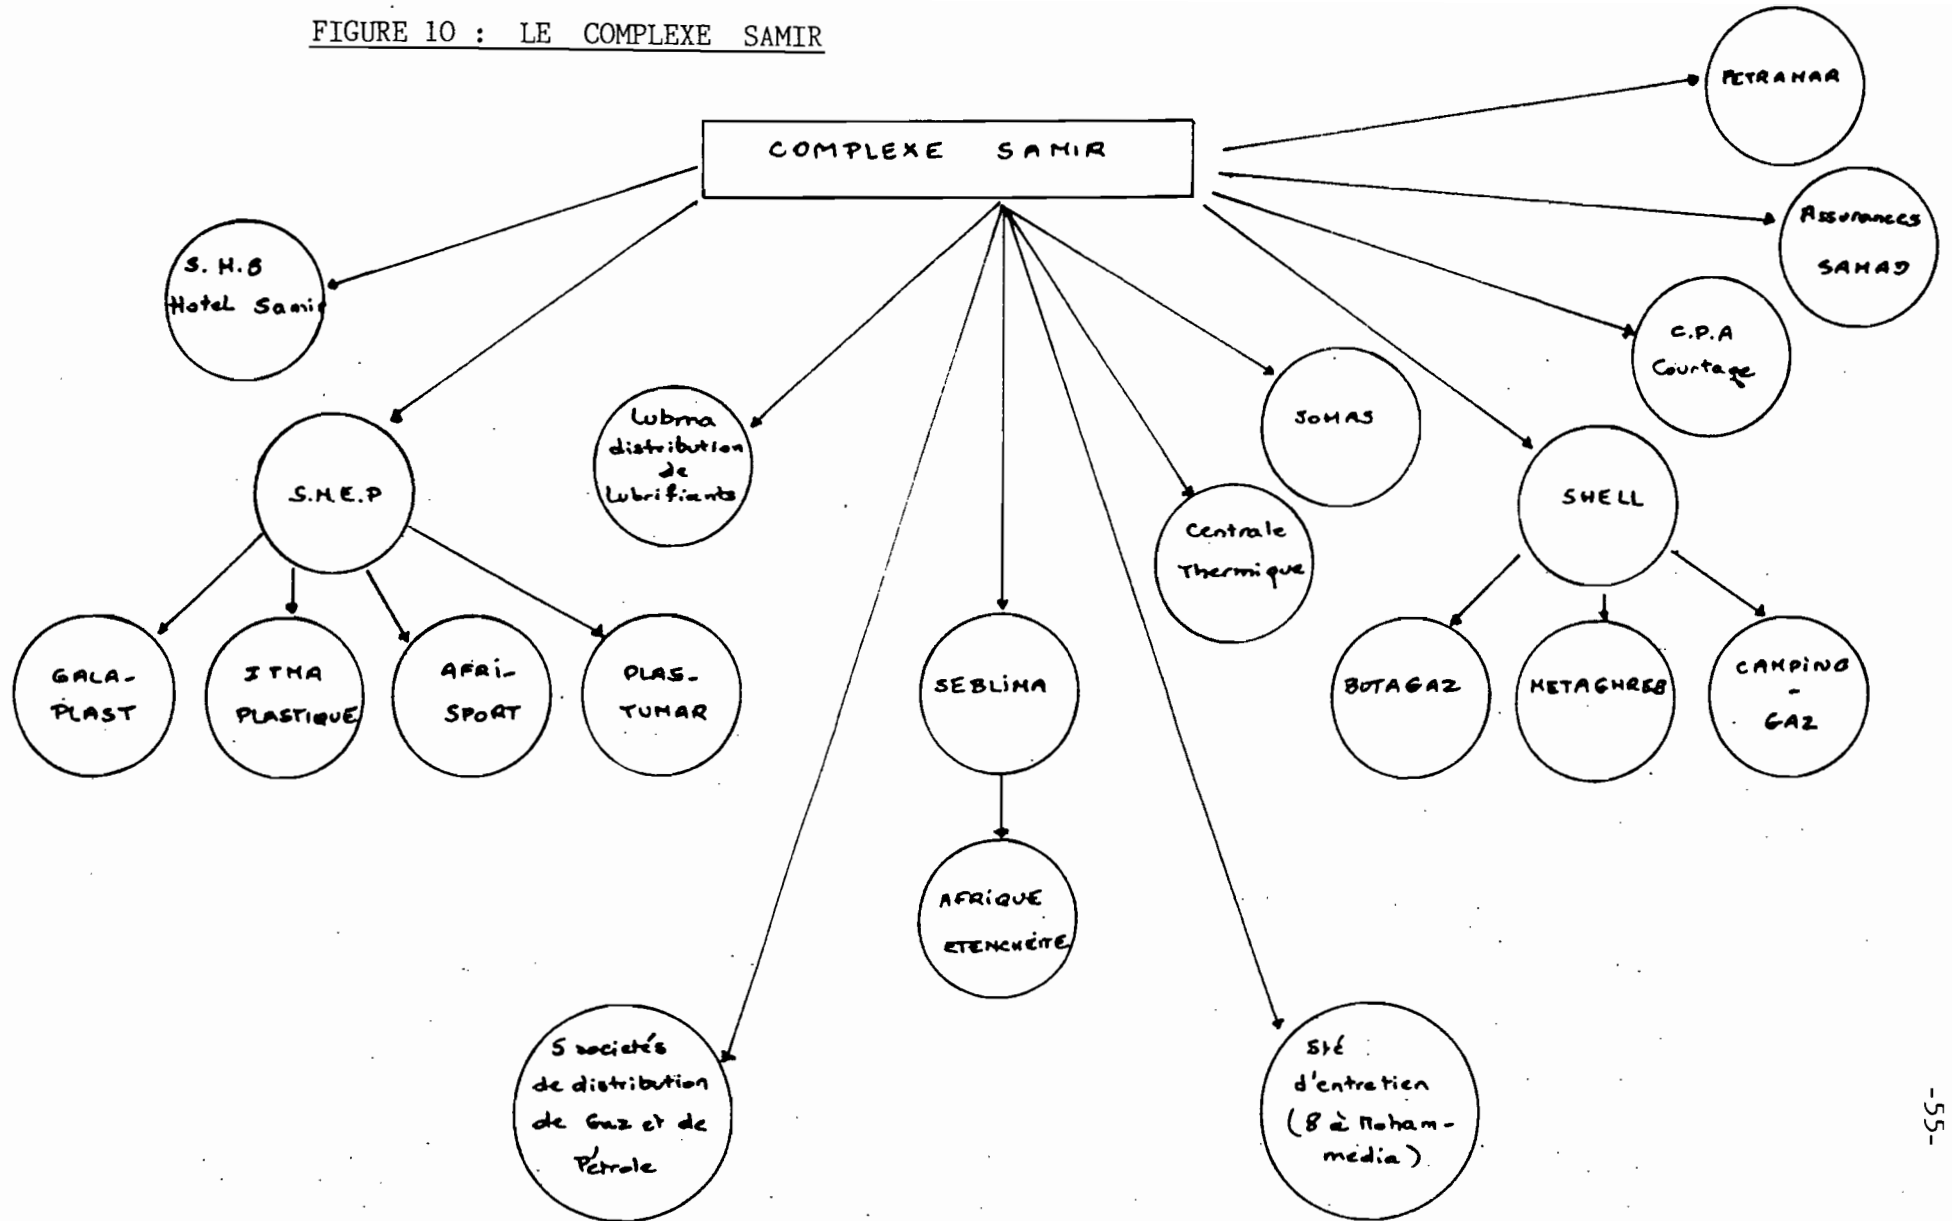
FIGURE 10 : LE COMPLEXE SAMIR

COMPLEXE SAMIR

PETRAMAR

Assurances SAMAD

C.P.A Courtage

S.H.B Hotel Samir

S.H.E.P

Lubma distribution de Lubrifiants

SOMAS

Centrale Thermique

SHELL

GALA-PLAST

ITMA PLASTIQUE

AFRI-SPORT

PLAS-TUMAR

SEBLIMA

BUTAGAZ

METAGHREB

CAMPING - GAZ

AFRIQUE ETENCHEITE

5 sociétés de distribution de Gaz et de Pétrole

Sté d'entretien (8 à Mohammédia)

-55-